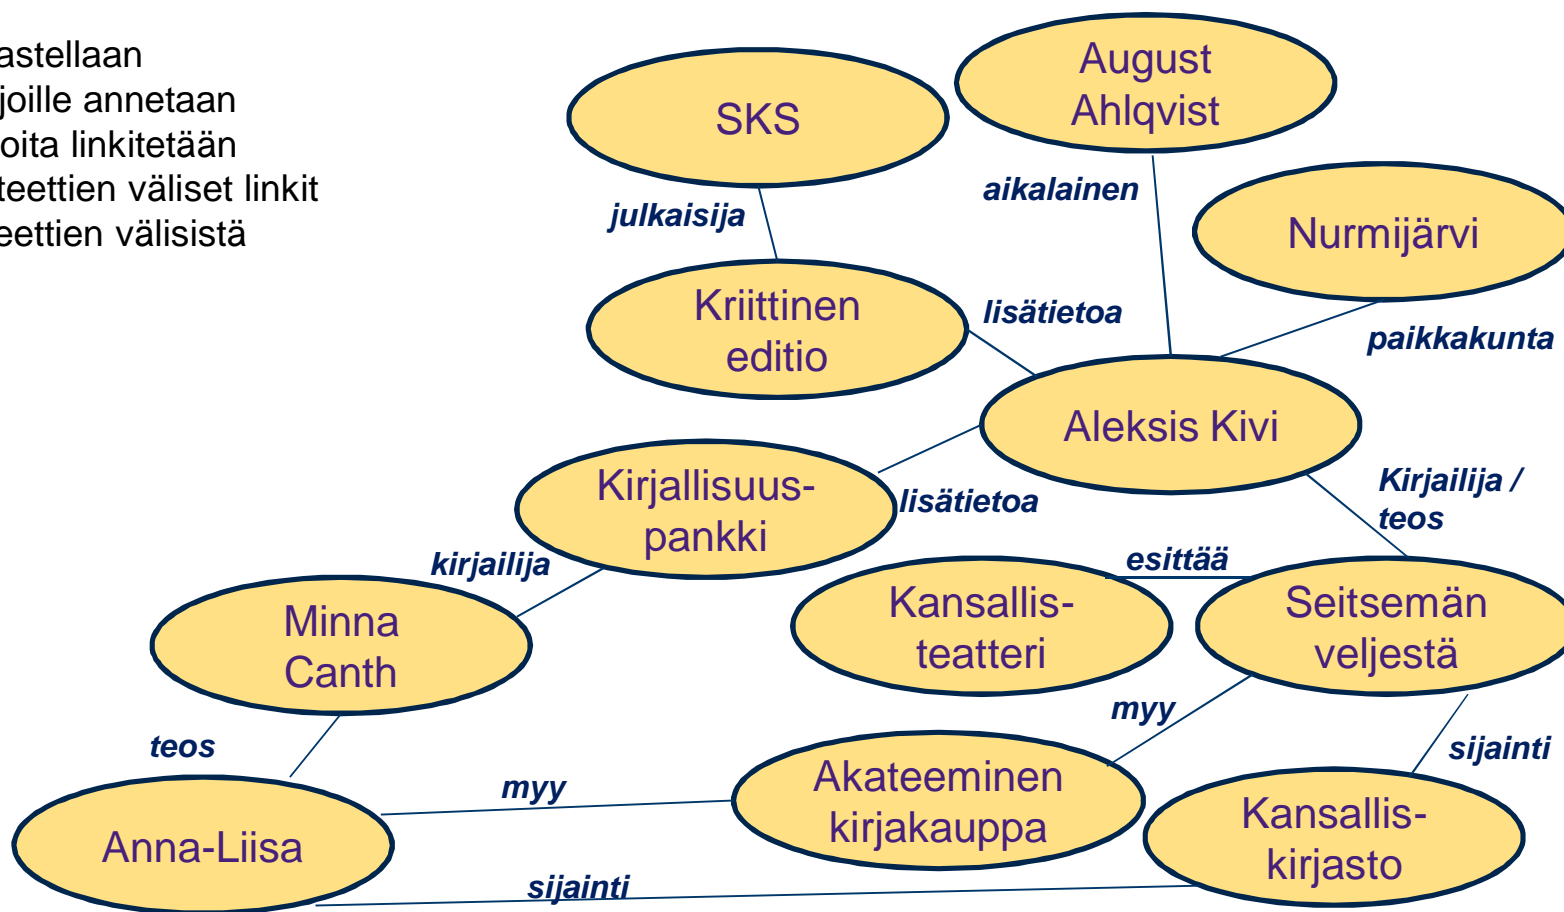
astellaan
joille annetaan
oita linkitetään
teettien väliset linkit
eettien välisistä

SKS

August Ahlqvist

julkaisija

aikalainen

Nurmijärvi

Kriittinen editio

lisätietoa

paikkakunta

Aleksis Kivi

Kirjallisuuspankki

lisätietoa

Kirjailija / teos

kirjailija

esittää

Minna Canth

Kansallisteatteri

Seitsemän veljestä

myy

teos

sijainti

myy

Akateeminen kirjakauppa

Anna-Liisa

Kansalliskirjasto

sijainti